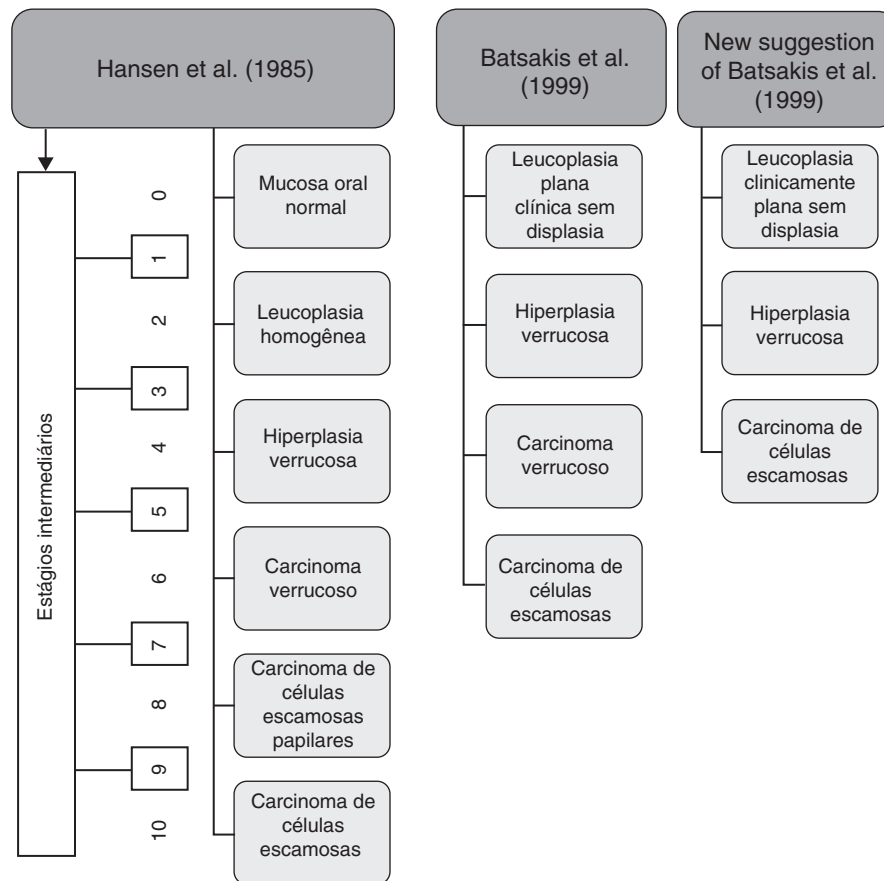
Hansen et al. (1985)

Estágios intermediários

0

Mucosa oral normal

1

2

Leucoplasia homogênea

3

4

Hiperplasia verrucosa

5

6

Carcinoma verrucoso

7

8

Carcinoma de células escamosas papilares

9

10

Carcinoma de células escamosas

Batsakis et al. (1999)

Leucoplasia plana clínica sem displasia

Hiperplasia verrucosa

Carcinoma verrucoso

Carcinoma de células escamosas

New suggestion of Batsakis et al. (1999)

Leucoplasia clinicamente plana sem displasia

Hiperplasia verrucosa

Carcinoma de células escamosas